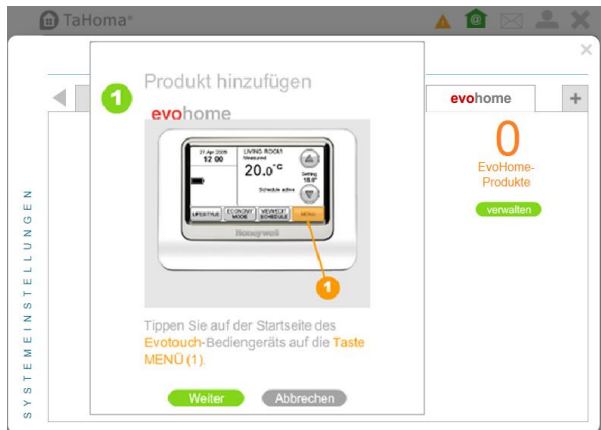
TaHoma®

×

1

Produkt hinzufügen

evohome

21 Apr 2009
12:00

LIVING ROOM
Measured

20.0°C

Setting
18.0°

Schedule active

LIFESTYLE

ECONOMY MODE

VIEW/EDIT SCHEDULE

MENU

Honeywell

1

Tippen Sie auf der Startseite des Evotouch-Bediengeräts auf die Taste MENÜ (1).

Weiter

Abbrechen

evohome

+

0

EvoHome-Produkte

verwalten

SYSTEMEINSTELLUNGEN